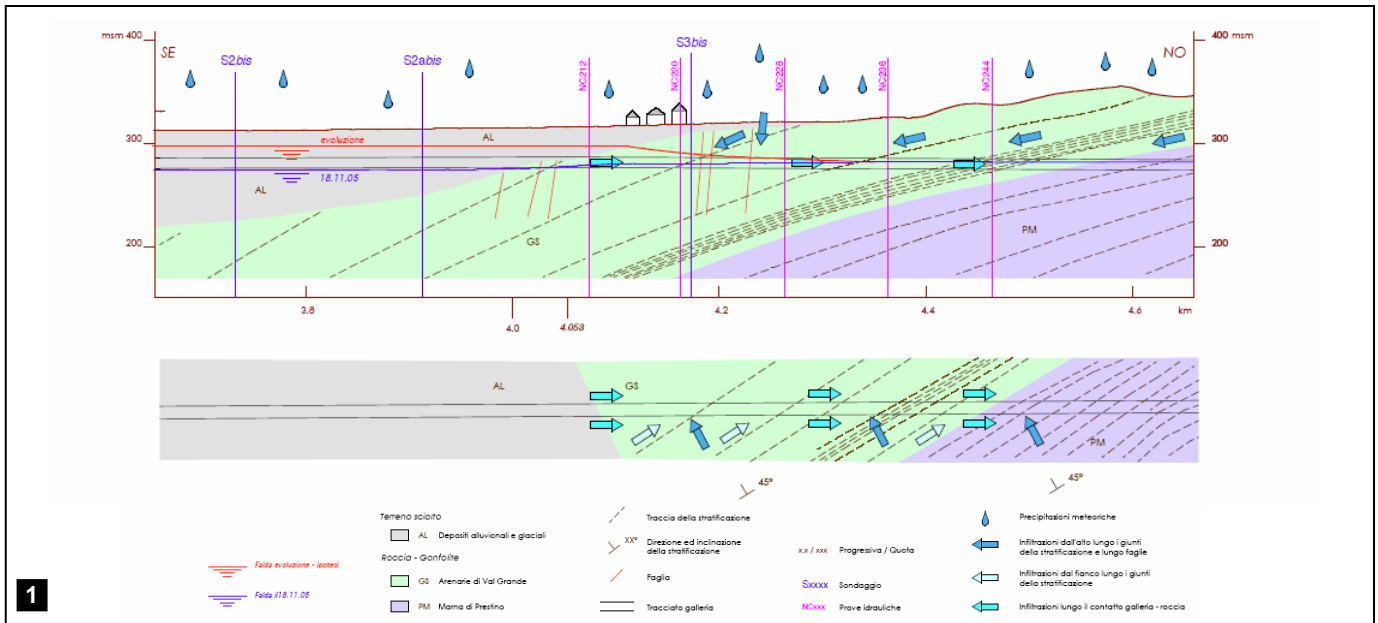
msm 400
SE
S2bis
S2abis
NC212
NC220
S3bis
NC228
NC236
NC244
NO
400 msm
300
evoluzione
AL
300
AL
18.11.05
GS
PM
200
200
3.8
4.0
4.053
4.2
4.4
4.6
km

AL
GS
PM
45°
45°

Terreno sciolto
AL Depositi alluvionali e glaciali
Roccia - Gonfolite
GS Arenarie di Val Grande
PM Marna di Prestino
Falda evoluzione - ipotesi
Falda il 18.11.05

Traccia della stratificazione
XX° Direzione ed inclinazione della stratificazione
Faglia
Tracciato galleria

x.x / xxx Progressiva / Quota
Sxxxx Sondaggio
NCxxx Prove idrauliche

Precipitazioni meteoriche
Infiltrazioni dall'alto lungo i giunti della stratificazione e lungo faglie
Infiltrazioni dal fianco lungo i giunti della stratificazione
Infiltrazioni lungo il contatto galleria - roccia

1